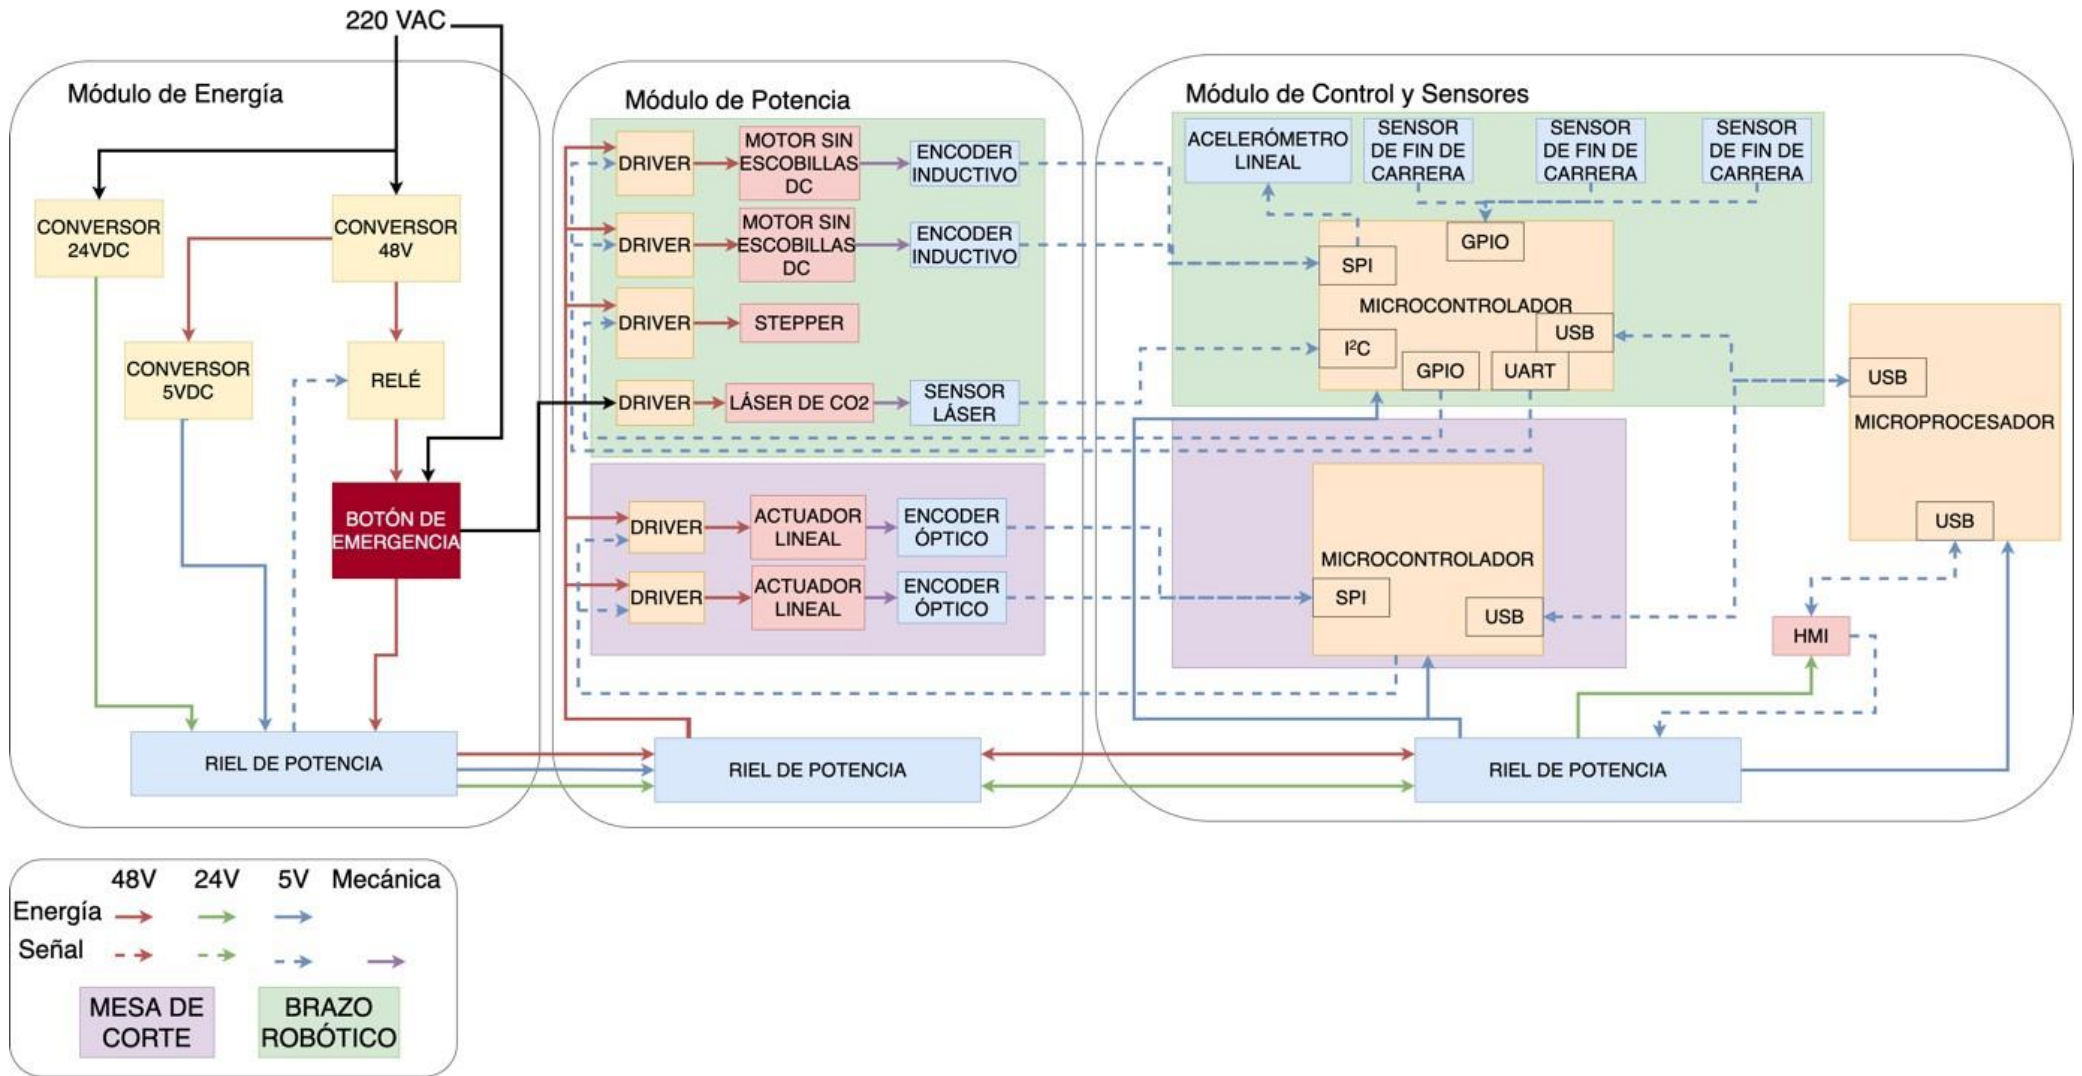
220 VAC

Módulo de Energía

CONVERSOR 24VDC

CONVERSOR 48V

CONVERSOR 5VDC

RELÉ

BOTÓN DE EMERGENCIA

RIEL DE POTENCIA

Módulo de Potencia

DRIVER

MOTOR SIN ESCOBILLAS DC

ENCODER INDUCTIVO

DRIVER

MOTOR SIN ESCOBILLAS DC

ENCODER INDUCTIVO

DRIVER

STEPPER

DRIVER

LÁSER DE CO2

SENSOR LÁSER

DRIVER

ACTUADOR LINEAL

ENCODER ÓPTICO

DRIVER

ACTUADOR LINEAL

ENCODER ÓPTICO

RIEL DE POTENCIA

Módulo de Control y Sensores

ACELERÓMETRO LINEAL

SENSOR DE FIN DE CARRERA

SENSOR DE FIN DE CARRERA

SENSOR DE FIN DE CARRERA

GPIO

SPI

MICROCONTROLADOR

USB

I²C

GPIO

UART

USB

MICROPROCESADOR

USB

MICROCONTROLADOR

SPI

USB

HMI

RIEL DE POTENCIA

48V 24V 5V Mecánica

Energía

Señal

MESA DE CORTE

BRAZO ROBÓTICO